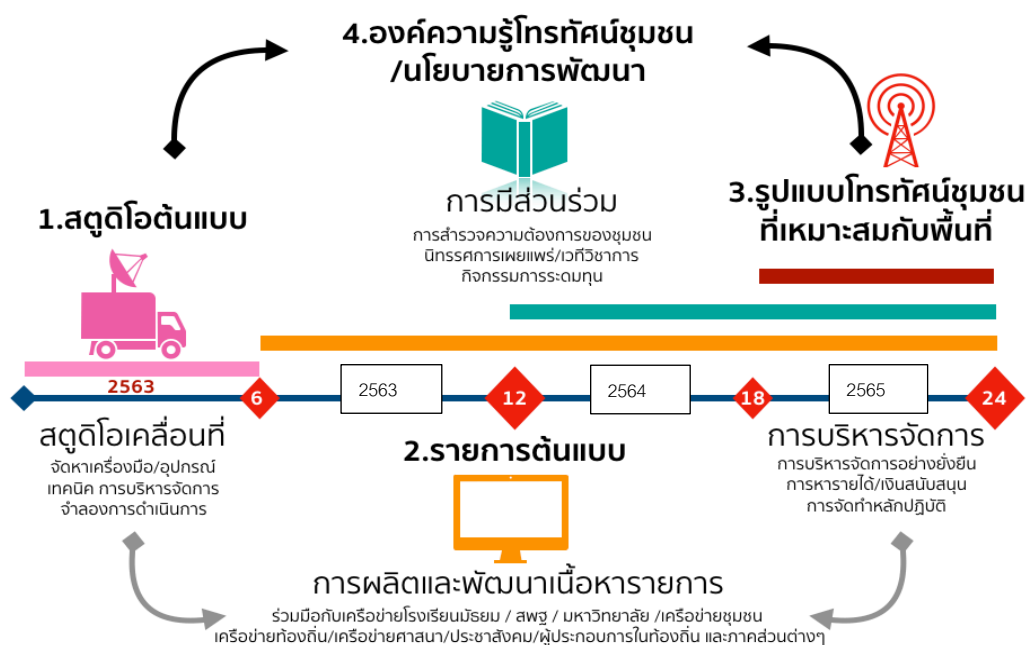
4.องค์ความรู้โทรทัศน์ชุมชน
/นโยบายการพัฒนา

การมีส่วนร่วม
การสำรวจความต้องการของชุมชน
นิทรรศการเผยแพร่/เวทีวิชาการ
กิจกรรมการระดมทุน

1.สตูดิโอต้นแบบ

3.รูปแบบโทรทัศน์ชุมชน
ที่เหมาะสมกับพื้นที่

2563

6

2563

12

2564

18

2565

24

สตูดิโอเคลื่อนที่
จัดหาเครื่องมือ/อุปกรณ์
เทคนิค การบริหารจัดการ
จำลองการดำเนินการ

2.รายการต้นแบบ

การบริหารจัดการ
การบริหารจัดการอย่างยั่งยืน
การหารายได้/เงินสนับสนุน
การจัดทำหลักปฏิบัติ

การผลิตและพัฒนาเนื้อหารายการ
ร่วมมือกับเครือข่ายโรงเรียนมัธยม / สพฐ / มหาวิทยาลัย /เครือข่ายชุมชน
เครือข่ายท้องถิ่น/เครือข่ายศาสนา/ประชาสังคม/ผู้ประกอบการในท้องถิ่น และภาคส่วนต่างๆ